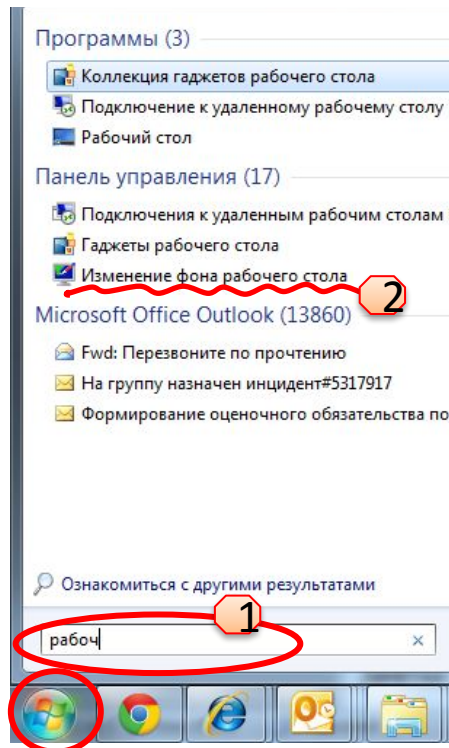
Программы (3)

Коллекция гаджетов рабочего стола

Подключение к удаленному рабочему столу

Рабочий стол

Панель управления (17)

Подключения к удаленным рабочим столам

Гаджеты рабочего стола

Изменение фона рабочего стола

2

Microsoft Office Outlook (13860)

Fwd: Перезвоните по прочтению

На группу назначен инцидент#5317917

Формирование оценочного обязательства по

Ознакомиться с другими результатами

1

рабоч

×